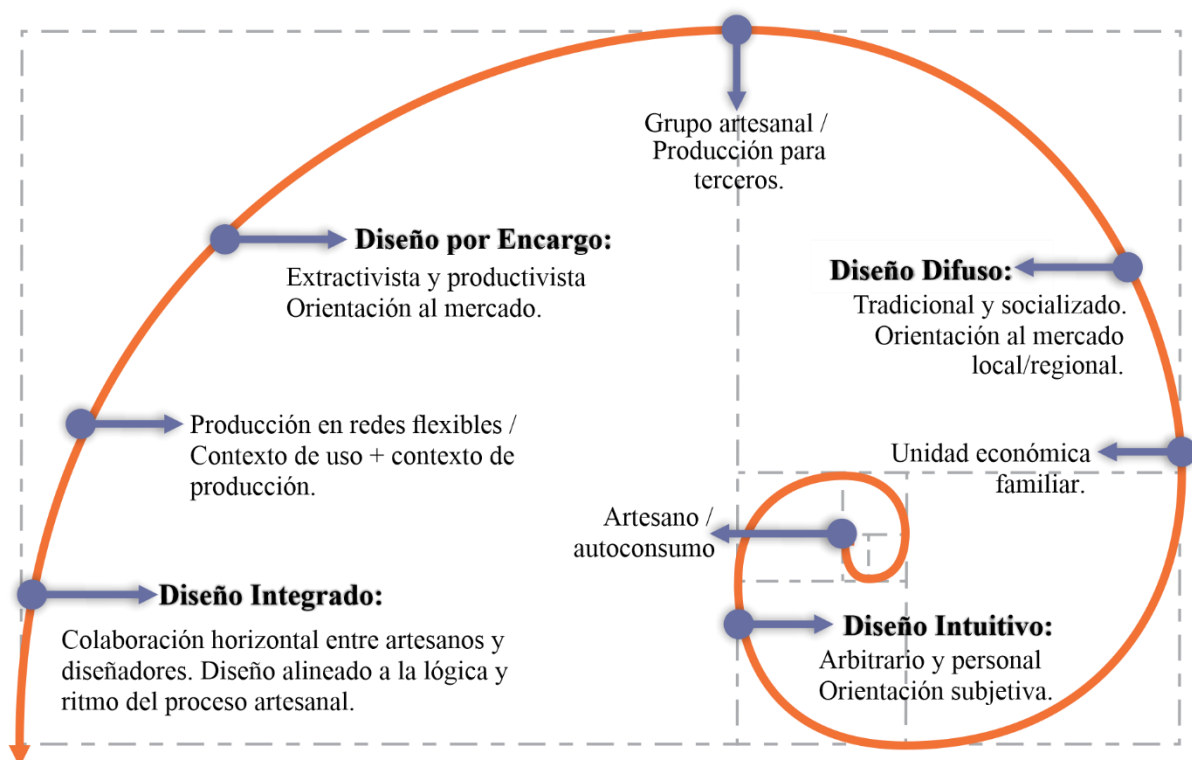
Grupo artesanal / Producción para terceros.

Diseño por Encargo:
Extractivista y productivista
Orientación al mercado.

Diseño Difuso:
Tradicional y socializado.
Orientación al mercado local/regional.

Producción en redes flexibles / Contexto de uso + contexto de producción.

Unidad económica familiar.

Artesano / autoconsumo

Diseño Integrado:
Colaboración horizontal entre artesanos y diseñadores. Diseño alineado a la lógica y ritmo del proceso artesanal.

Diseño Intuitivo:
Arbitrario y personal
Orientación subjetiva.